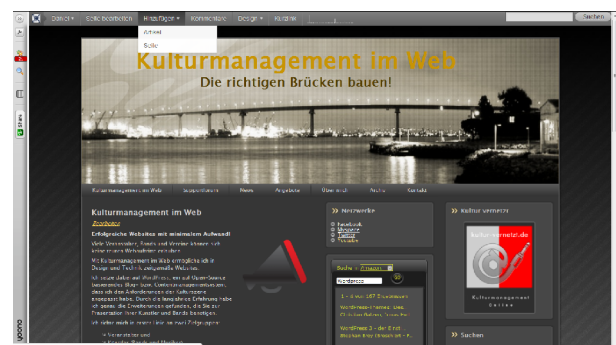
Dancl ▾ Seite bearbeiten Hinzufügen ▾ Kommentare Design ▾ Kurzlink

Suchen

Artikel
Seite

Kulturmanagement im Web
Die richtigen Brücken bauen!

Kulturmanagement im Web Teilprojekte News Angebote Über mich Archiv Kontakt

Kulturmanagement im Web
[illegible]
Erfolgreiche Websites mit minimalem Aufwand!
Viele Veranstalter, Bands und Vereine können sich keine teuren Webauftritte erlauben.
Mit Kulturmanagement im Web ermögliche ich in Design und Technik ansprechende Websites.
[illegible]

» Netzwerke
Facebook
Myspace
Twitter
Youtube

Suche ▾ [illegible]
WordPress

1 – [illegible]
WordPress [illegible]
WordPress 2 – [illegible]

» Kultur vernetzt
kultur-vernetzt.de
Kulturmanagement Online

» Suchen

Share
yoono